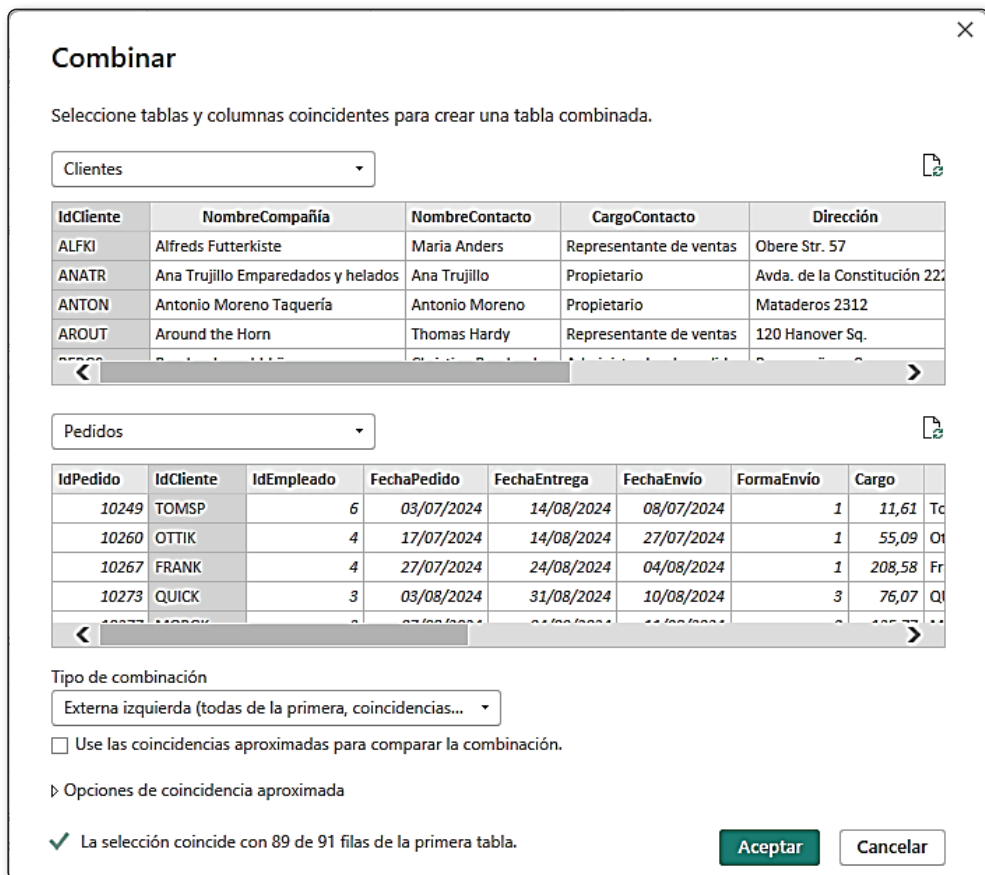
Combinar

Seleccione tablas y columnas coincidentes para crear una tabla combinada.

Clientes

| IdCliente | NombreCompañía | NombreContacto | CargoContacto | Dirección |
|---|---|---|---|---|
| ALFKI | Alfreds Futterkiste | Maria Anders | Representante de ventas | Obere Str. 57 |
| ANATR | Ana Trujillo Emparedados y helados | Ana Trujillo | Propietario | Avda. de la Constitución 222 |
| ANTON | Antonio Moreno Taquería | Antonio Moreno | Propietario | Mataderos 2312 |
| AROUT | Around the Horn | Thomas Hardy | Representante de ventas | 120 Hanover Sq. |
| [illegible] | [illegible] | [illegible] | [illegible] | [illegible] |

Pedidos

| IdPedido | IdCliente | IdEmpleado | FechaPedido | FechaEntrega | FechaEnvío | FormaEnvío | Cargo | |
|---|---|---|---|---|---|---|---|---|
| 10249 | TOMSP | 6 | 03/07/2024 | 14/08/2024 | 08/07/2024 | 1 | 11,61 | To |
| 10260 | OTTIK | 4 | 17/07/2024 | 14/08/2024 | 27/07/2024 | 1 | 55,09 | Ot |
| 10267 | FRANK | 4 | 27/07/2024 | 24/08/2024 | 04/08/2024 | 1 | 208,58 | Fr |
| 10273 | QUICK | 3 | 03/08/2024 | 31/08/2024 | 10/08/2024 | 3 | 76,07 | Qu |
| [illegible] | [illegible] | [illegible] | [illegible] | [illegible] | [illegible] | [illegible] | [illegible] | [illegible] |

Tipo de combinación

Externa izquierda (todas de la primera, coincidencias...

Use las coincidencias aproximadas para comparar la combinación.

Opciones de coincidencia aproximada

La selección coincide con 89 de 91 filas de la primera tabla.

Aceptar

Cancelar